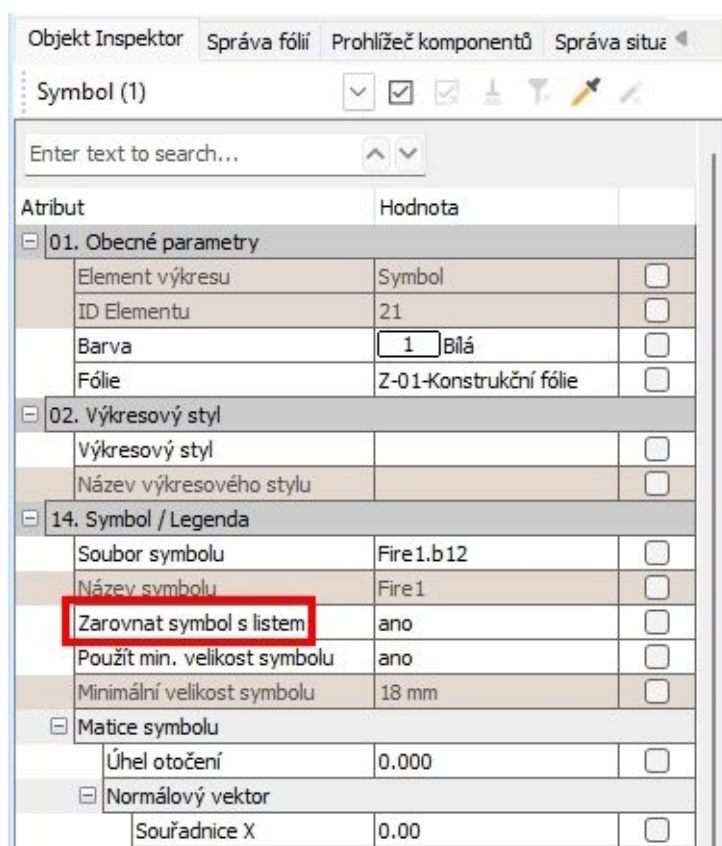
Objekt Inspektor | Správa fólií | Prohlížeč komponentů | Správa situa

Symbol (1)

Enter text to search...

| Atribut | Hodnota | |
|---|---|---|
| 01. Obecné parametry | | |
| Element výkresu | Symbol | |
| ID Elementu | 21 | |
| Barva | 1 Bílá | |
| Fólie | Z-01-Konstrukční fólie | |
| 02. Výkresový styl | | |
| Výkresový styl | | |
| Název výkresového stylu | | |
| 14. Symbol / Legenda | | |
| Soubor symbolu | Fire1.b12 | |
| Název symbolu | Fire1 | |
| Zarovnat symbol s listem | ano | |
| Použít min. velikost symbolu | ano | |
| Minimální velikost symbolu | 18 mm | |
| Matice symbolu | | |
| Úhel otočení | 0.000 | |
| Normálový vektor | | |
| Souřadnice X | 0.00 | |